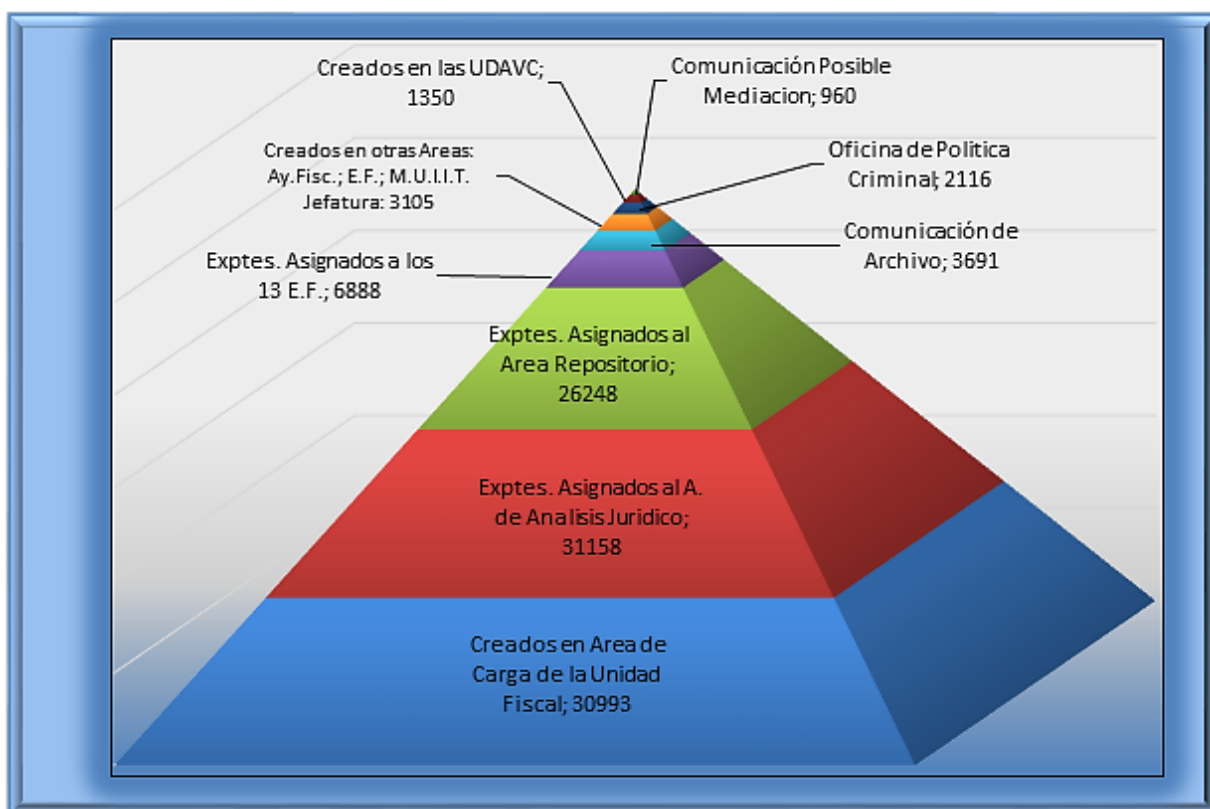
Creados en las UDAVC; 1350

Comunicación Posible Mediacion; 960

Creados en otras Areas: Ay.Fisc.; E.F.; M.U.I.I.T. Jefatura: 3105

Oficina de Politica Criminal; 2116

Comunicación de Archivo; 3691

Exptes. Asignados a los 13 E.F.; 6888

Exptes. Asignados al Area Repositorio; 26248

Exptes. Asignados al A. de Analisis Juridico; 31158

Creados en Area de Carga de la Unidad Fiscal; 30993